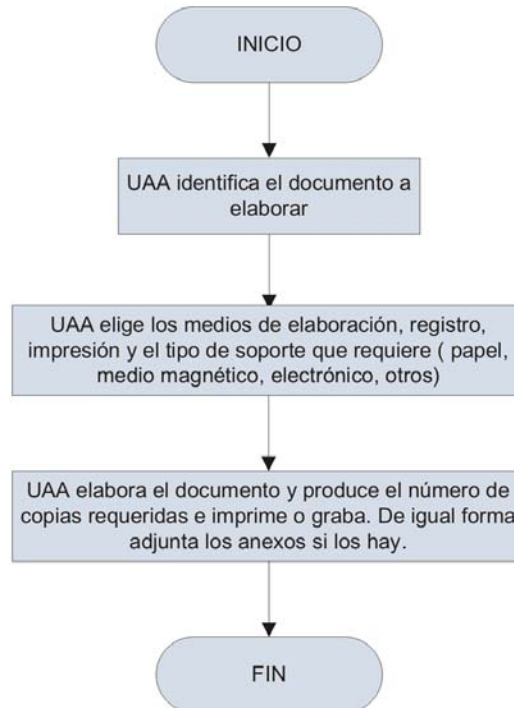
INICIO

UAA identifica el documento a elaborar

UAA elige los medios de elaboración, registro, impresión y el tipo de soporte que requiere ( papel, medio magnético, electrónico, otros)

UAA elabora el documento y produce el número de copias requeridas e imprime o graba. De igual forma adjunta los anexos si los hay.

FIN